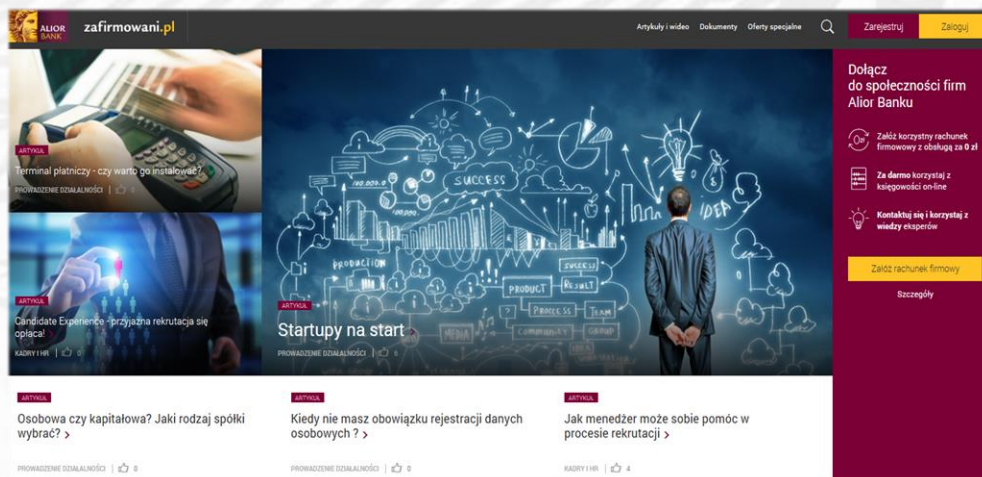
ALIOR BANK zafirmowani.pl

Artykuły i wideo Dokumenty Oferty specjalne

Zarejestruj Zaloguj

ARTYKUŁ
Terminal płatniczy - czy warto go instalować?
PROWADZENIE DZIAŁALNOŚCI | 0

ARTYKUŁ
Candidate Experience - przyjazna rekrutacja się opłaca!
KADRY I HR | 0

SUCCESS
PRODUCTION
PRODUCT
RESULT
PROCESS
TEAM
COMMUNITY
MEDIA
IDEA

ARTYKUŁ
Startupy na start ›
PROWADZENIE DZIAŁALNOŚCI | 5

Dołącz do społeczności firm Alior Banku

Załóż korzystny rachunek firmowy z obsługą za 0 zł

Za darmo korzystaj z księgowości on-line

Kontaktuj się i korzystaj z wiedzy ekspertów

Załóż rachunek firmowy

Szczegóły

ARTYKUŁ
Osobowa czy kapitałowa? Jaki rodzaj spółki wybrać? ›
PROWADZENIE DZIAŁALNOŚCI | 0

ARTYKUŁ
Kiedy nie masz obowiązku rejestracji danych osobowych ? ›
PROWADZENIE DZIAŁALNOŚCI | 0

ARTYKUŁ
Jak menedżer może sobie pomóc w procesie rekrutacji ›
KADRY I HR | 4